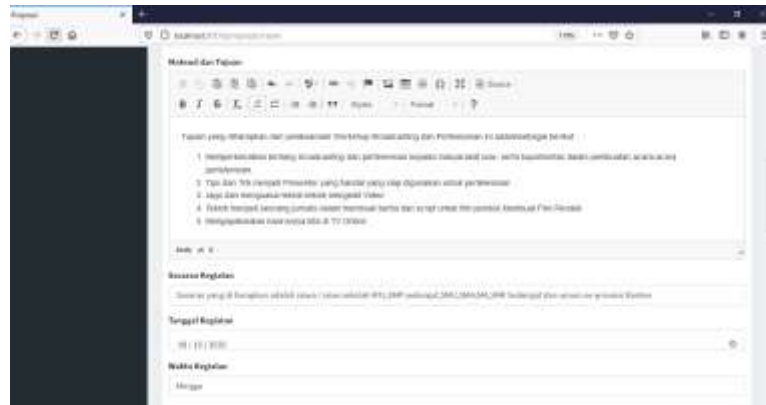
Motivasi dan Tujuan

B I S $I_x$ Styles Format ?

Tujuan yang diharapkan dari pelaksanaan Workshop Broadcasting dan Pertelevisian ini adalah sebagai berikut :

1. Memperkenalkan bidang broadcasting dan pertelevisian kepada masyarakat luas, serta kepada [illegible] dalam pembuatan acara di era pertelevisian
2. Tips dan Trik menjadi Presenter yang handal yang siap digunakan untuk pertelevisian
3. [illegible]
4. Teknik menjadi seorang jurnalis dalam membuat berita dan script untuk film pendek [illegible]
5. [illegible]

body ol li

Sasaran Kegiatan

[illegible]

Tanggal Kegiatan

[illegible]

Waktu Kegiatan

Minggu